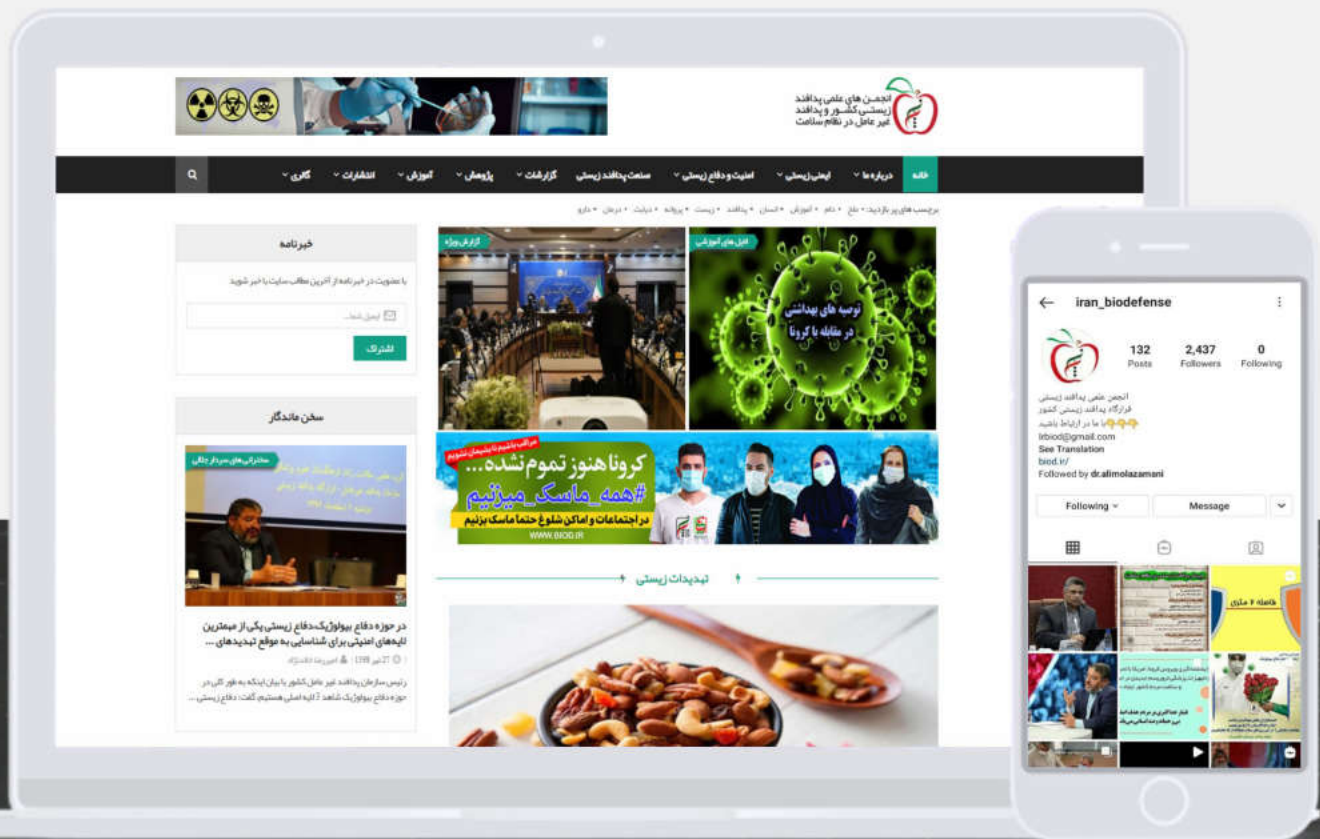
انجمن های علمی پدافند زیستی کشور و پدافند غیر عامل در نظام سلامت

خانه | درباره ما | ایمنی زیستی | امنیت و دفاع زیستی | صنعت پدافند زیستی | گزارشات | پژوهش | آموزش | انتشارات | گالری

برچسب های پر بازدید: • ملخ • دام • آموزش • انسان • پدافند • زیست • پروانه • دیابت • درمان • دارو

خبرنامه

با عضویت در خبرنامه از آخرین مطالب سایت با خبر شوید

ایمیل شما...

اشتراک

سخن ماندگار

سخنرانی های سردار جلالی

در حوزه دفاع بیولوژیک-دفاع زیستی یکی از مهمترین لایه‌های امنیتی برای شناسایی به موقع تهدیدهای ...

27 تیر 1398 | امیررضا دلشاد

رئیس سازمان پدافند غیر عامل کشور با بیان اینکه به طور کلی در حوزه دفاع بیولوژیک شاهد 3 لایه اصلی هستیم، گفت: دفاع زیستی ...

گزارش ویژه

فیلم های آموزشی

توصیه های بهداشتی در مقابله با کرونا

مراقب باشیم تا پشیمان نشویم

کرونا هنوز تموم نشده...

#همه_ماسک_میزنیم

در اجتماعات و اماکن شلوغ حتما ماسک بزنیم

WWW.BIOD.IR

تهدیدات زیستی

iran_biodefense

132 Posts
2,437 Followers
0 Following

انجمن علمی پدافند زیستی
قرارگاه پدافند زیستی کشور
با ما در ارتباط باشید
irbiod@gmail.com
See Translation
biod.ir/
Followed by dr.alimolazamani

Following
Message

فاصله ۲ متری